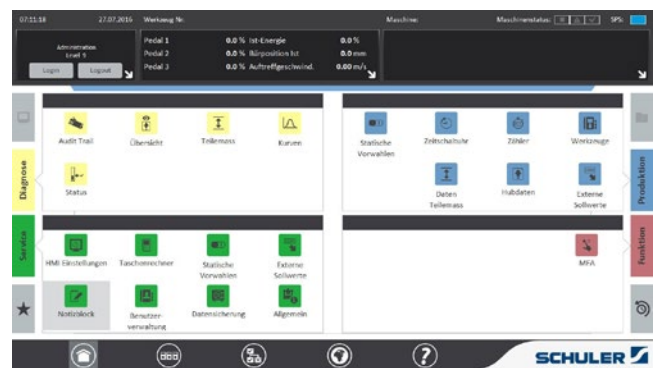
07:11:18 27.07.2016 Werkzeug Nr. Maschine: Maschinenstatus: SPS:

Administrator
Level 5
Login Logout

Pedal 1 0.0 % Ist-Energie 0.0 %
Pedal 2 0.0 % Bärposition Ist 0.0 mm
Pedal 3 0.0 % Auftreffgeschwind. 0.00 m/s

Diagnose

Audit Trail
Übersicht
Teilemass
Kurven
Status

Statische Vorwahlen
Zeitschaltuhr
Zähler
Werkzeuge
Daten Teilemass
Hubdaten
Externe Sollwerte

Produktion

Service

HMI Einstellungen
Taschenrechner
Statische Vorwahlen
Externe Sollwerte
Notizblock
Benutzerverwaltung
Datensicherung
Allgemein

MFA

Funktion

SCHULER